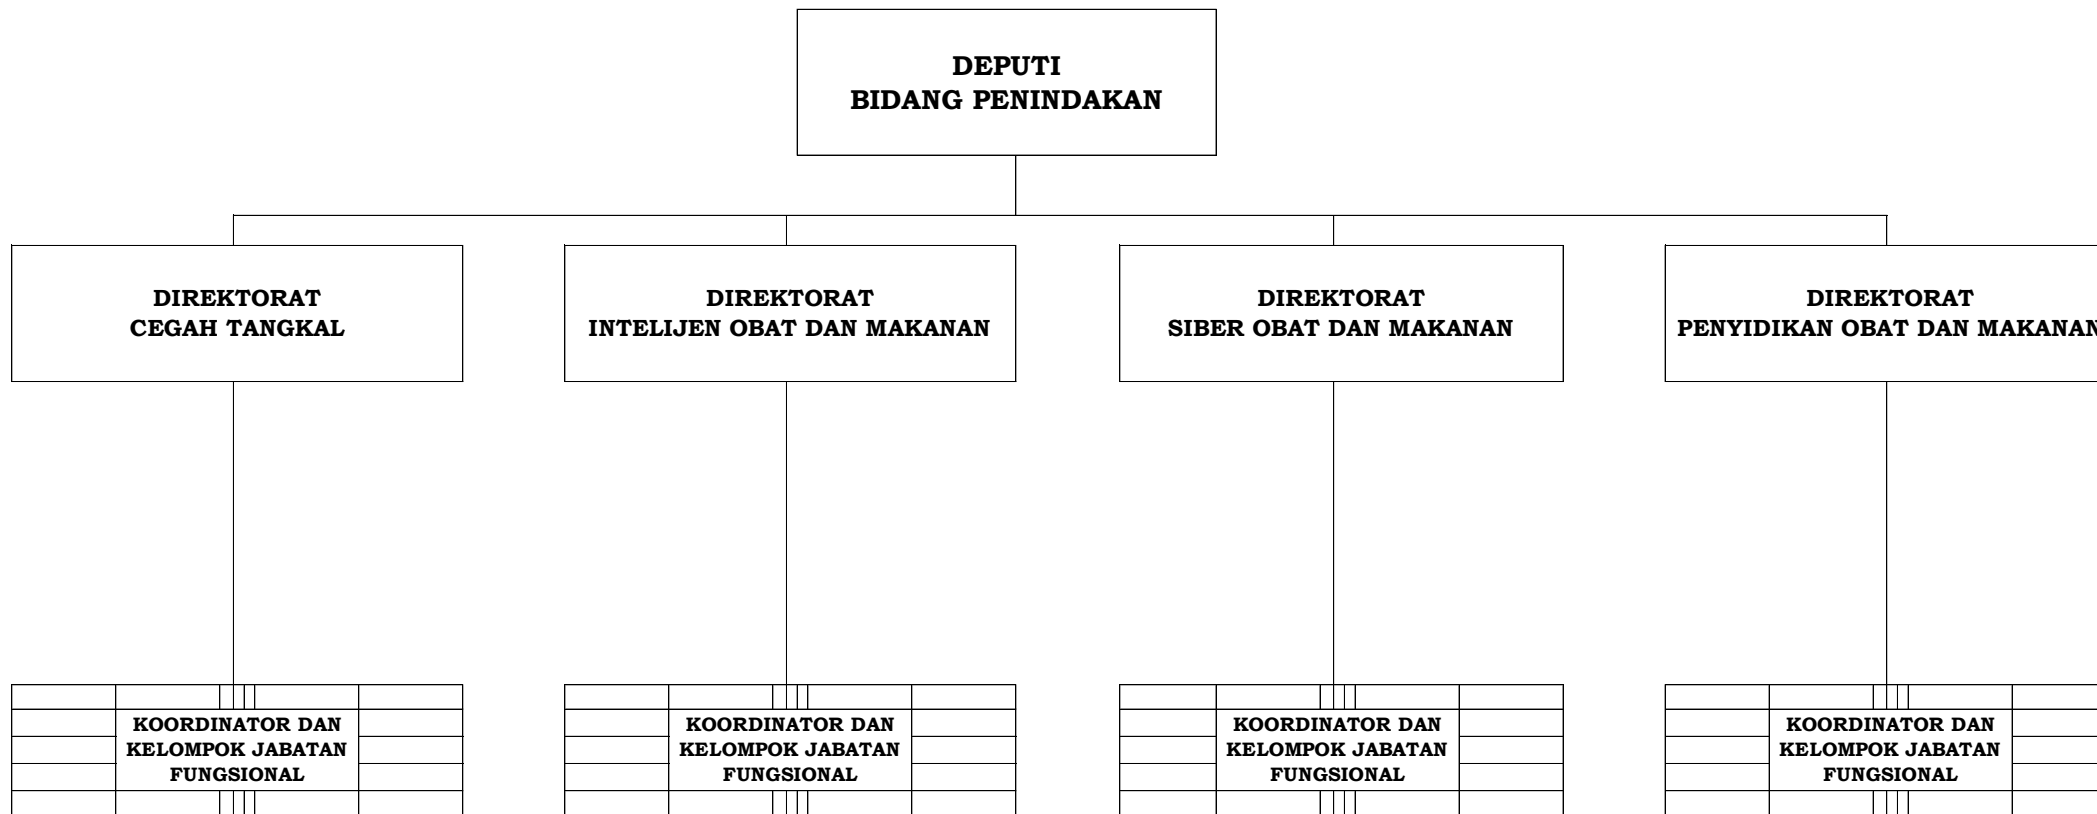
DEPUTI
BIDANG PENINDAKAN

DIREKTORAT
CEGAH TANGKAL

DIREKTORAT
INTELIJEN OBAT DAN MAKANAN

DIREKTORAT
SIBER OBAT DAN MAKANAN

DIREKTORAT
PENYIDIKAN OBAT DAN MAKANAN

KOORDINATOR DAN KELOMPOK JABATAN FUNGSIONAL

KOORDINATOR DAN KELOMPOK JABATAN FUNGSIONAL

KOORDINATOR DAN KELOMPOK JABATAN FUNGSIONAL

KOORDINATOR DAN KELOMPOK JABATAN FUNGSIONAL